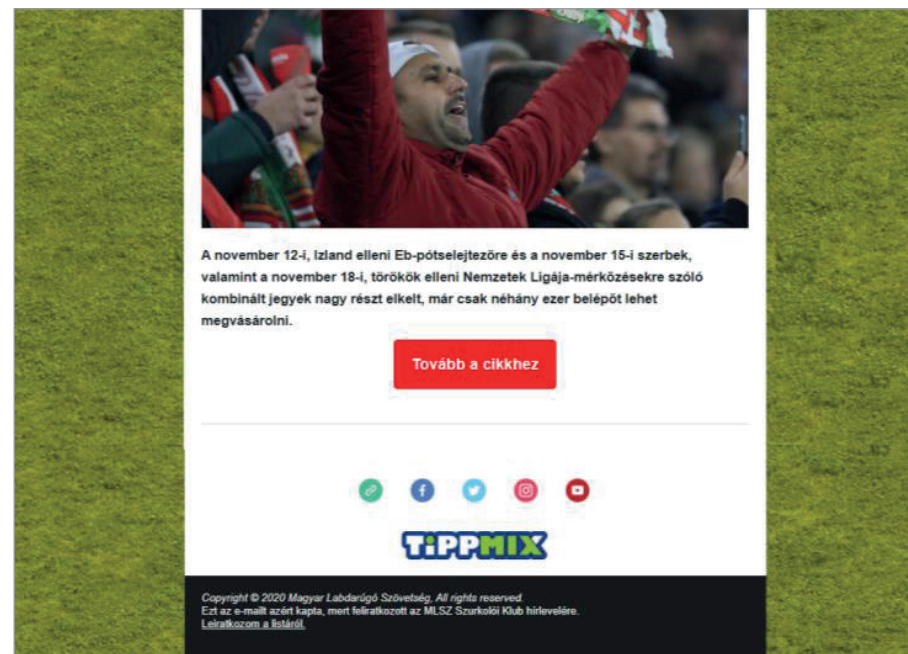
A november 12-i, Izland elleni Eb-pótselejtezőre és a november 15-i szerbek, valamint a november 18-i, törökök elleni Nemzetek Ligája-mérkőzésekre szóló kombinált jegyek nagy részt elkelt, már csak néhány ezer belépőt lehet megvásárolni.

Tovább a cikkhez

TIPPMIX

Copyright © 2020 Magyar Labdarúgó Szövetség, All rights reserved.
Ezt az e-mailt azért kapta, mert feliratkozott az MLSZ Szurkolói Klub hírlevelére.
Leiratkozom a listáról.